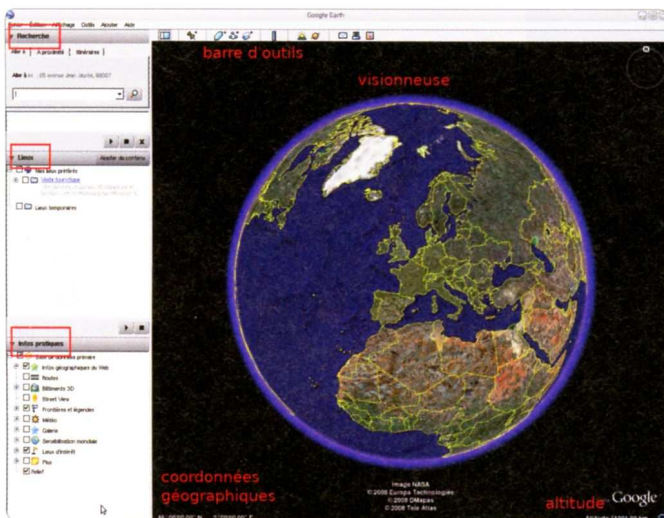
Fichier Édition Affichage Outils Ajouter Aide

Google Earth

Recherche

Aller à | À proximité | Itinéraires

Aller à ex. : 25 avenue Jean Jaurès, 69007

barre d'outils

visionneuse

Lieux

Afficher du contenu

Mes lieux préférés

Visite touristique

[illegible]

Lieux temporaires

Infos pratiques

Base de données primaire

Infos géographiques du Web

Routes

Bâtiments 3D

Street View

Frontières et légendes

Météo

Galerie

Sensibilisation mondiale

Lieux d'intérêt

Plus

Relief

coordonnées géographiques

Image NASA
© 2008 Europa Technologies
© 2008 DMapas
© 2008 Tele Atlas

altitude

Google